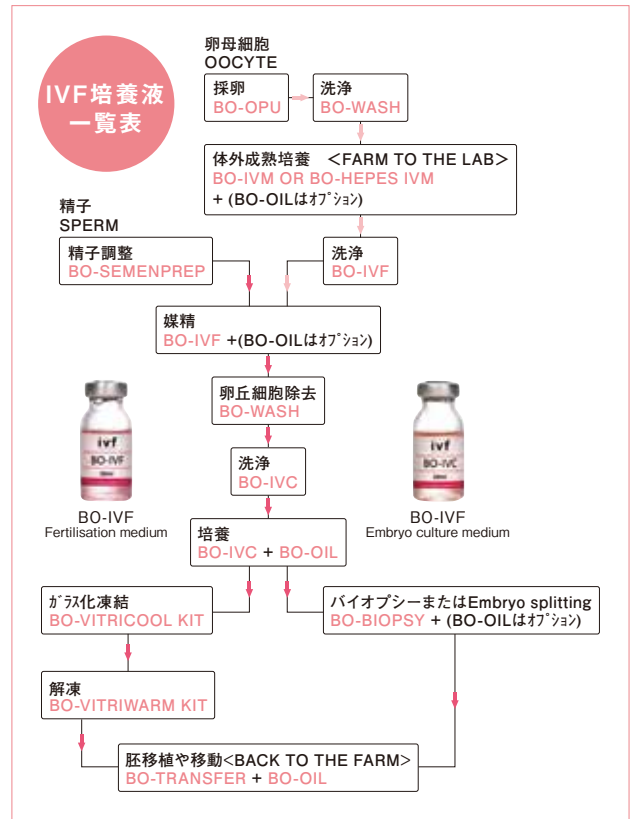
IVF培養液
一覧表

卵母細胞
OOCYTE

採卵
BO-OPU

洗浄
BO-WASH

体外成熟培養 ＜FARM TO THE LAB＞
BO-IVM OR BO-HEPES IVM
+ (BO-OILはｵﾌﾟｼｮﾝ)

精子
SPERM

精子調整
BO-SEMENPREP

洗浄
BO-IVF

媒精
BO-IVF +(BO-OILはｵﾌﾟｼｮﾝ)

卵丘細胞除去
BO-WASH

ivf
BO-IVF

BO-IVF
Fertilisation medium

ivf
BO-IVC

BO-IVF
Embryo culture medium

洗浄
BO-IVC

培養
BO-IVC + BO-OIL

ｶﾞﾗｽ化凍結
BO-VITRICOOL KIT

バイオプシーまたはEmbryo splitting
BO-BIOPSY + (BO-OILはｵﾌﾟｼｮﾝ)

解凍
BO-VITRIWARM KIT

胚移植や移動<BACK TO THE FARM>
BO-TRANSFER + BO-OIL